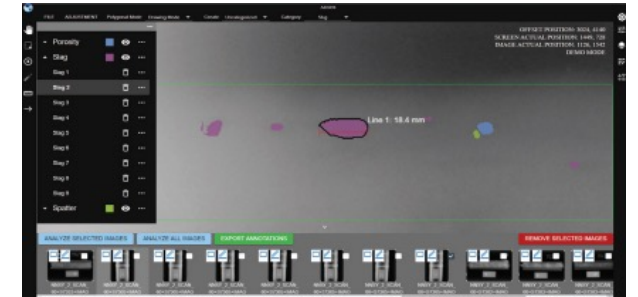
FILE ADJUSTMENT Polygonal Mode Drawing Mode Create Uncategorized Category Slag

OFFSET POSITION: 5024, 4140
SCREEN ACTUAL POSITION: 1449, 720
IMAGE ACTUAL POSITION: 1136, 1342
DEMO MODE

Porosity
Slag
Slag 1
Slag 2
Slag 3
Slag 4
Slag 5
Slag 6
Slag 7
Slag 8
Slag 9
Spatter

Line 1: 18.4 mm

ANALYZE SELECTED IMAGES
ANALYZE ALL IMAGES
EXPORT ANNOTATIONS
REMOVE SELECTED IMAGES

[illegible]